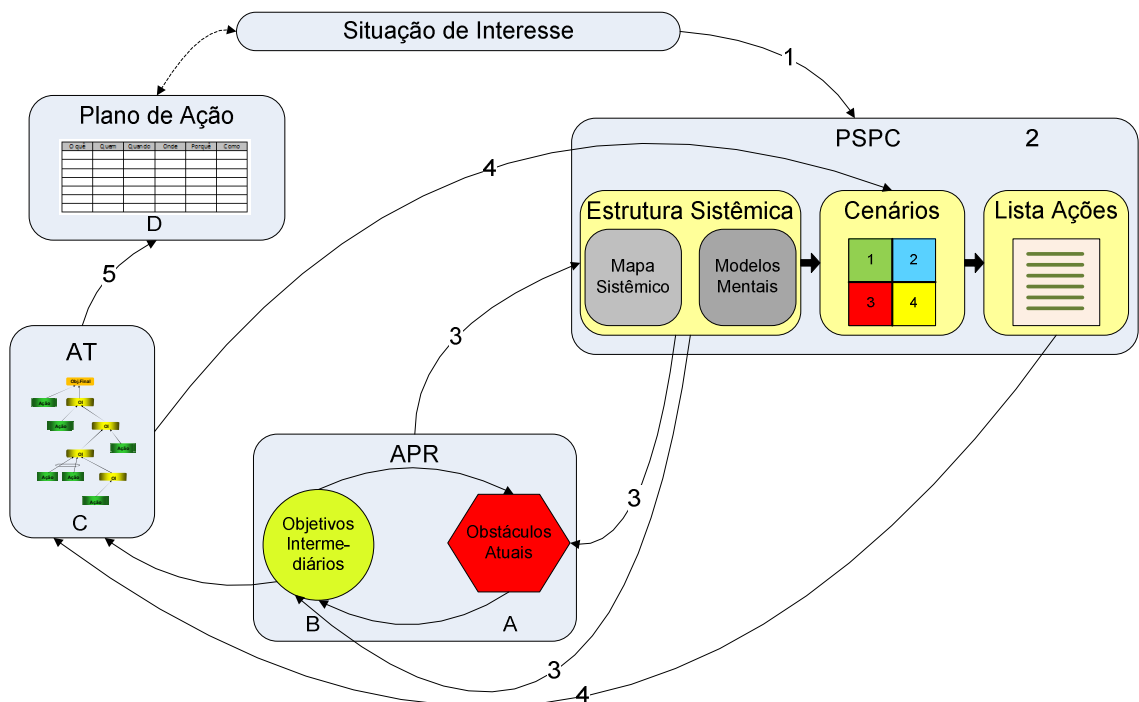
Situação de Interesse

1

Plano de Ação

| O quê | Quem | Quando | Onde | Porquê | Como |
|---|---|---|---|---|---|
| | | | | | |

D

PSPC

2

4

Estrutura Sistêmica

Mapa Sistêmico

Modelos Mentais

Cenários

1 2 3 4

Lista Ações

5

3

AT

Obj.Final

OI

Ação

Ação

OI

Ação

OI

Ação

Ação

OI

Ação

C

APR

Objetivos Interme-diários

Obstáculos Atuais

3

B

A

3

4